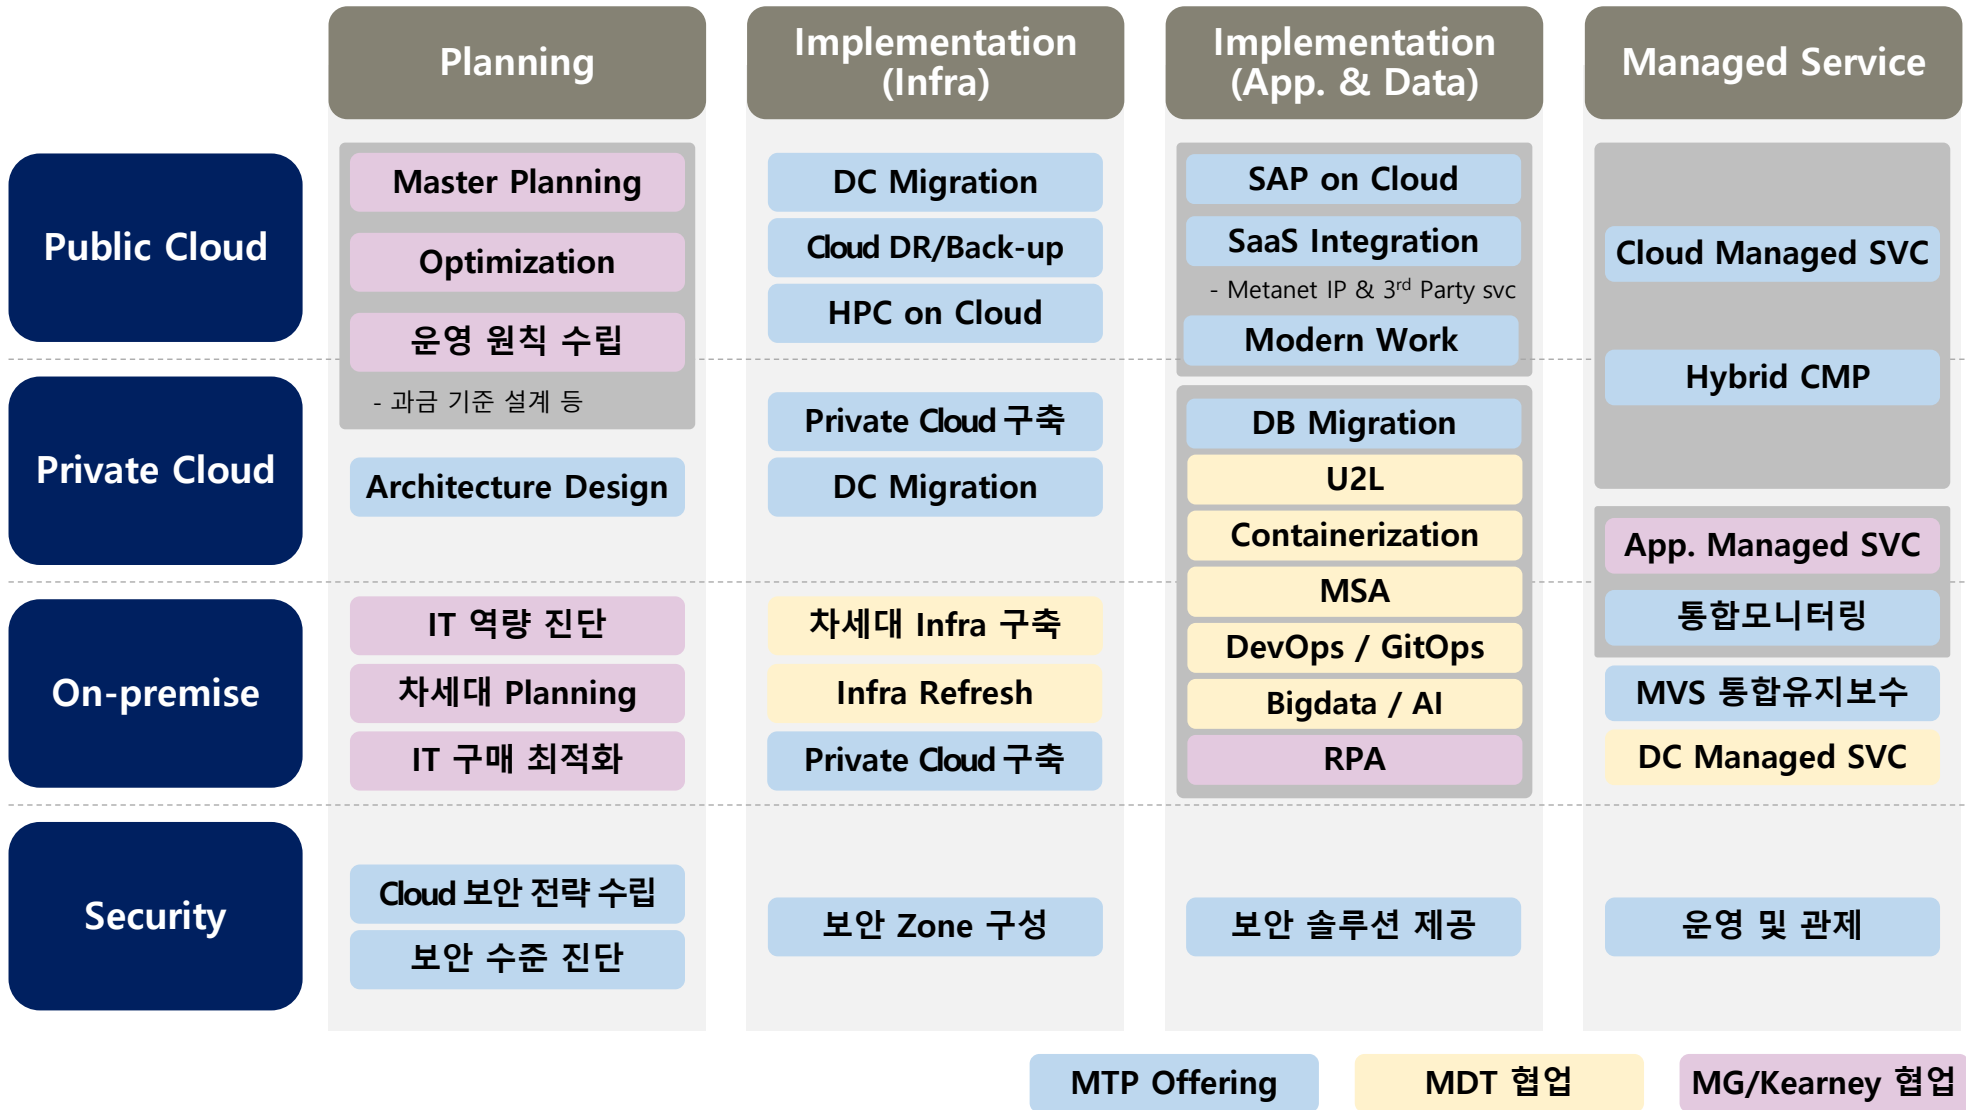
Planning

Implementation (Infra)

Implementation (App. & Data)

Managed Service

Public Cloud

Private Cloud

On-premise

Security

Master Planning

Optimization

운영 원칙 수립

- 과금 기준 설계 등

Architecture Design

IT 역량 진단

차세대 Planning

IT 구매 최적화

Cloud 보안 전략 수립

보안 수준 진단

DC Migration

Cloud DR/Back-up

HPC on Cloud

Private Cloud 구축

DC Migration

차세대 Infra 구축

Infra Refresh

Private Cloud 구축

보안 Zone 구성

SAP on Cloud

SaaS Integration

- Metanet IP & 3$^{rd}$ Party svc

Modern Work

DB Migration

U2L

Containerization

MSA

DevOps / GitOps

Bigdata / AI

RPA

보안 솔루션 제공

Cloud Managed SVC

Hybrid CMP

App. Managed SVC

통합모니터링

MVS 통합유지보수

DC Managed SVC

운영 및 관제

MTP Offering

MDT 협업

MG/Kearney 협업